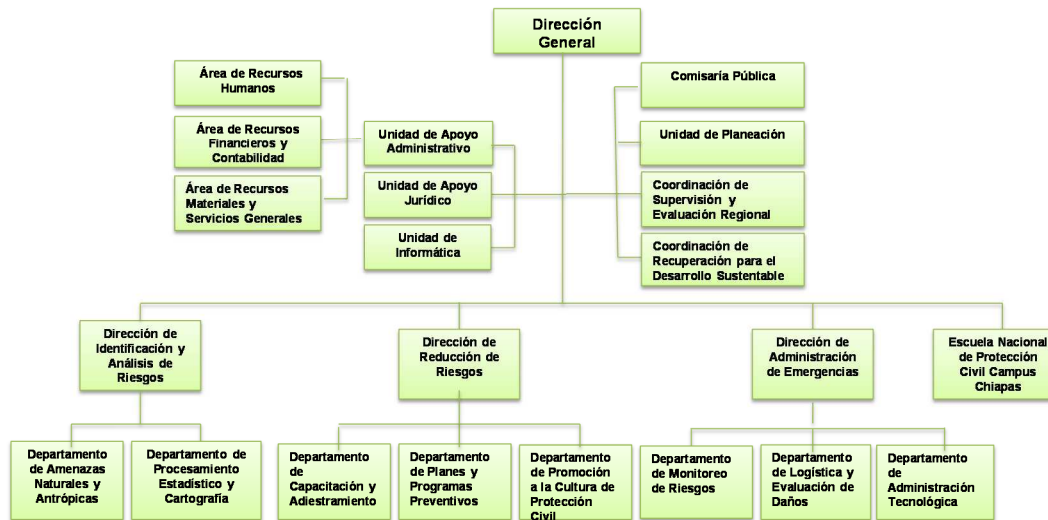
Dirección General

Área de Recursos Humanos

Área de Recursos Financieros y Contabilidad

Área de Recursos Materiales y Servicios Generales

Unidad de Apoyo Administrativo

Unidad de Apoyo Jurídico

Unidad de Informática

Comisaría Pública

Unidad de Planeación

Coordinación de Supervisión y Evaluación Regional

Coordinación de Recuperación para el Desarrollo Sustentable

Dirección de Identificación y Análisis de Riesgos

Dirección de Reducción de Riesgos

Dirección de Administración de Emergencias

Escuela Nacional de Protección Civil Campus Chiapas

Departamento de Amenazas Naturales y Antrópicas

Departamento de Procesamiento Estadístico y Cartografía

Departamento de Capacitación y Adiestramiento

Departamento de Planes y Programas Preventivos

Departamento de Promoción a la Cultura de Protección Civil

Departamento de Monitoreo de Riesgos

Departamento de Logística y Evaluación de Daños

Departamento de Administración Tecnológica